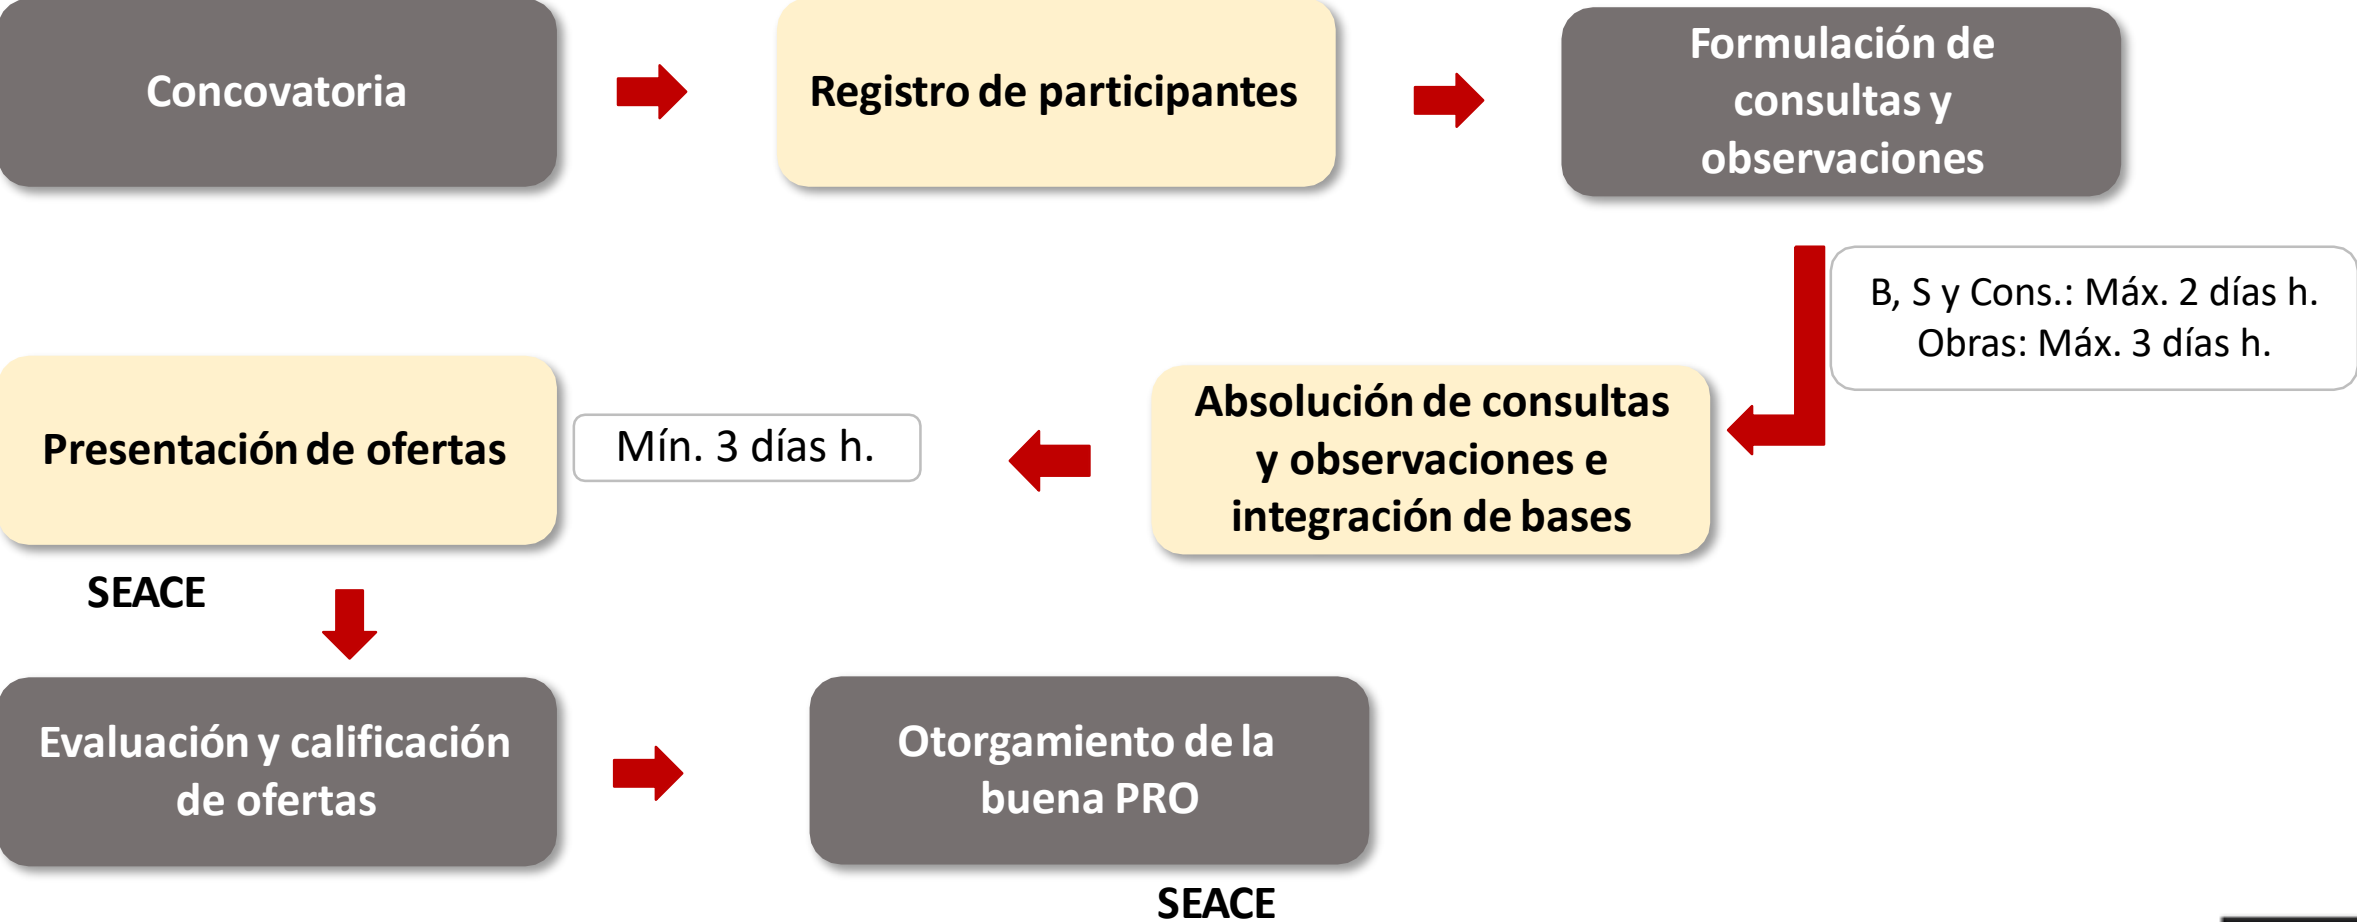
Concovatoria

Registro de participantes

Formulación de consultas y observaciones

B, S y Cons.: Máx. 2 días h.
Obras: Máx. 3 días h.

Absolución de consultas y observaciones e integración de bases

Mín. 3 días h.

Presentación de ofertas

SEACE

Evaluación y calificación de ofertas

Otorgamiento de la buena PRO

SEACE